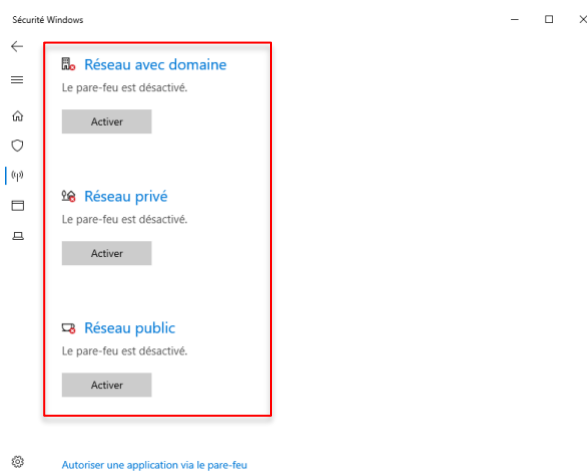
Sécurité Windows

Réseau avec domaine

Le pare-feu est désactivé.

Activer

Réseau privé

Le pare-feu est désactivé.

Activer

Réseau public

Le pare-feu est désactivé.

Activer

Autoriser une application via le pare-feu